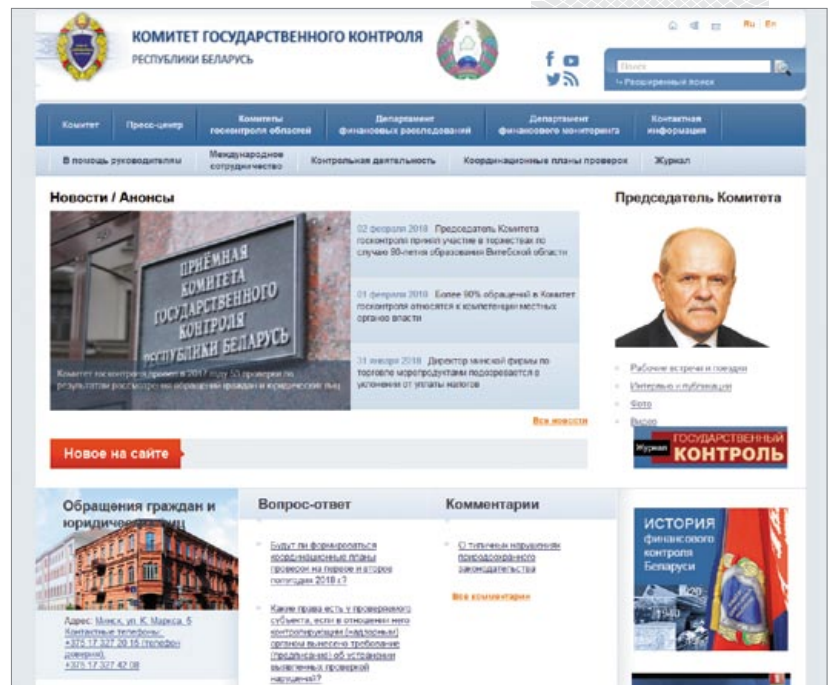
КОМИТЕТ ГОСУДАРСТВЕННОГО КОНТРОЛЯ
РЕСПУБЛИКИ БЕЛАРУСЬ

Ru En

Поиск
Расширенный поиск

Комитет | Пресс-центр | Комитеты госконтроля областей | Департамент финансовых расследований | Департамент финансового мониторинга | Контактная информация

В помощь руководителям | Международное сотрудничество | Контрольная деятельность | Координационные планы проверок | Журнал

Новости / Анонсы

ПРИЁМНАЯ КОМИТЕТА ГОСУДАРСТВЕННОГО КОНТРОЛЯ РЕСПУБЛИКИ БЕЛАРУСЬ

Комитет госконтроля провел в 2017 году 53 проверки по результатам рассмотрения обращений граждан и юридических лиц

02 февраля 2018 Председатель Комитета госконтроля принял участие в торжествах по случаю 80-летия образования Витебской области

01 февраля 2018 Более 90% обращений в Комитет госконтроля относятся к компетенции местных органов власти

31 января 2018 Директор минской фирмы по торговле морепродуктами подозревается в уклонении от уплаты налогов

Все новости

Председатель Комитета

Рабочие встречи и поездки
Интервью и публикации
Фото
Видео

Журнал ГОСУДАРСТВЕННЫЙ КОНТРОЛЬ

Новое на сайте

Обращения граждан и юридических лиц

Адрес: Минск, ул. К. Маркса, 5
Контактные телефоны:
+375 17 327 20 15 (телефон доверия)
+375 17 327 42 08

Вопрос-ответ

Будут ли формироваться координационные планы проверок на первое и второе полугодия 2018 г.?

Какие права есть у проверяемого субъекта, если в отношении него контролирующим (надзорным) органом вынесено требование (предписание) об устранении выявленных проверкой нарушений?

Комментарии

О типичных нарушениях природоохранного законодательства

Все комментарии

ИСТОРИЯ финансового контроля Беларуси

1940